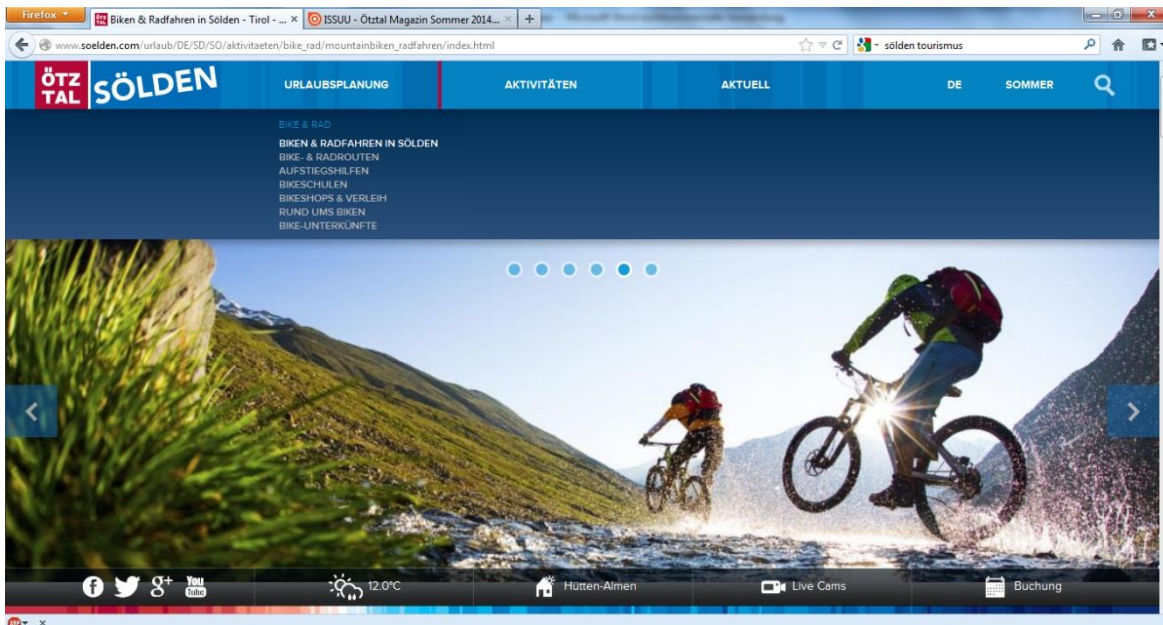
Firefox
Biken & Radfahren in Sölden - Tirol - ... ×
ISSUU - Ötztal Magazin Sommer 2014... ×
+
www.soelden.com/urlaub/DE/SD/SO/aktivitaeten/bike_rad/mountainbiken_radfahren/index.html
sölden tourismus

ÖTZ TAL SÖLDEN
URLAUBSPLANUNG
AKTIVITÄTEN
AKTUELL
DE
SOMMER

BIKE & RAD
BIKEN & RADFAHREN IN SÖLDEN
BIKE- & RADROUTEN
AUFSTIEGSHILFEN
BIKESCHULEN
BIKESHOPS & VERLEIH
RUND UMS BIKEN
BIKE-UNTERKÜNFTE

You Tube
12.0°C
Hütten-Almen
Live Cams
Buchung